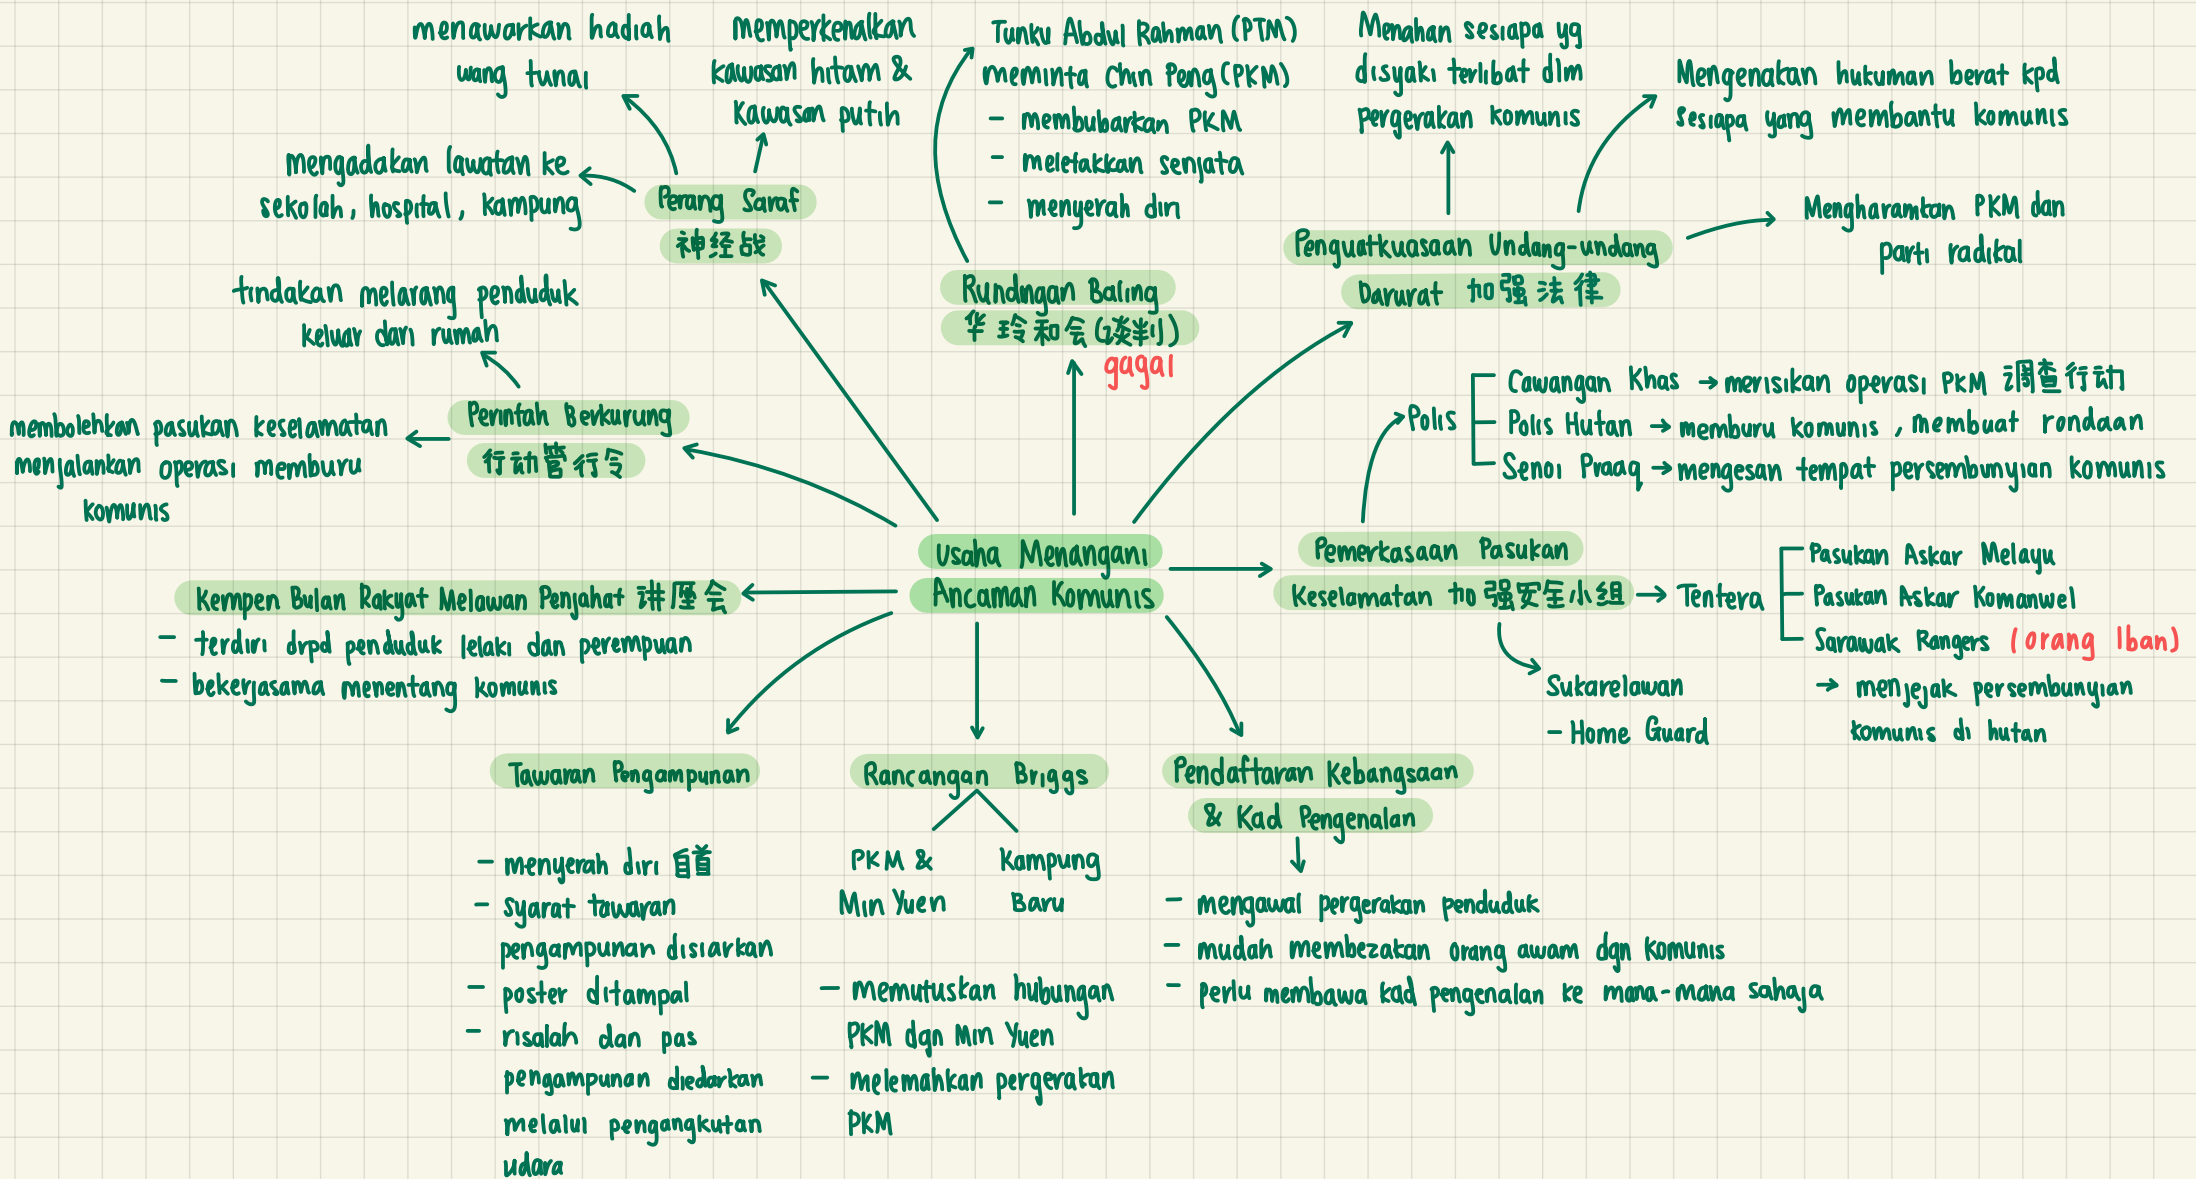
Usaha Menangani Ancaman Komunis

Perang Saraf
神经战

menawarkan hadiah wang tunai

Memperkenalkan kawasan hitam & Kawasan putih

Mengadakan lawatan ke sekolah, hospital, kampung

Rundingan Baling
华玲和会(谈判)
gagal

Tunku Abdul Rahman (PTM) meminta Chin Peng (PKM)
- membubarkan PKM
- meletakkan senjata
- menyerah diri

Penguatkuasaan Undang-undang Darurat 加强法律

Menahan sesiapa yg disyaki terlibat dlm pergerakan komunis

Mengenakan hukuman berat kpd sesiapa yang membantu komunis

Mengharamkan PKM dan parti radikal

Perintah Berkurung
行动管行令

tindakan melarang penduduk keluar dari rumah

membolehkan pasukan keselamatan menjalankan operasi memburu komunis

Pemerkasaan Pasukan Keselamatan 加强安全小组

Polis
Cawangan Khas → merisikan operasi PKM 调查行动
Polis Hutan → memburu komunis, membuat rondaan
Senoi Praaq → mengesan tempat persembunyian komunis

→ Tentera
Pasukan Askar Melayu
Pasukan Askar Komanwel
Sarawak Rangers (orang Iban)
→ menjejak persembunyian komunis di hutan

Sukarelawan
- Home Guard

Kempen Bulan Rakyat Melawan Penjahat 讲座会
- terdiri drpd penduduk lelaki dan perempuan
- bekerjasama menentang komunis

Tawaran Pengampunan
- menyerah diri 自首
- Syarat tawaran pengampunan disiarkan
- poster ditampal
- risalah dan pas pengampunan diedarkan melalui pengangkutan udara

Rancangan Briggs
PKM & Min Yuen
Kampung Baru
- memutuskan hubungan PKM dgn Min Yuen
- melemahkan pergerakan PKM

Pendaftaran Kebangsaan & Kad Pengenalan
- mengawal pergerakan penduduk
- mudah membezakan orang awam dgn komunis
- perlu membawa kad pengenalan ke mana-mana sahaja